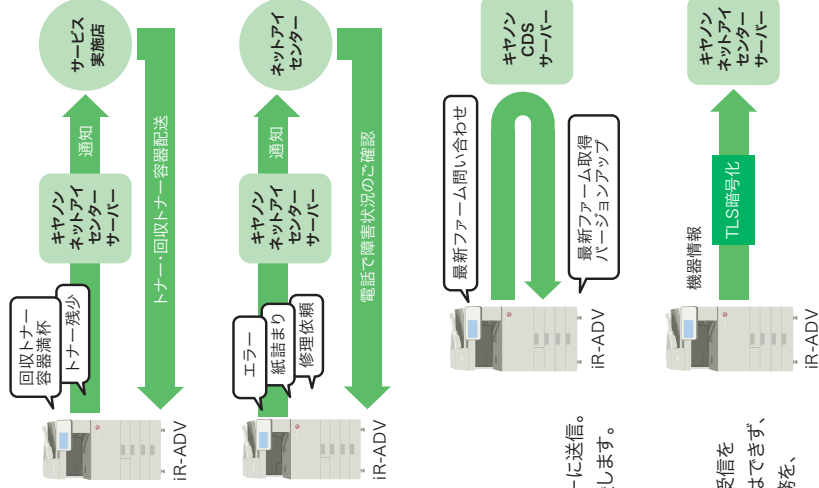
サービス
実施店

通知

キヤノン
ネットアイ
センター
サーバー

トナー・回収トナー容器配送

回収トナー
容器満杯

トナー残少

iR-ADV

ネットアイ
センター

通知

キヤノン
ネットアイ
センター
サーバー

電話で障害状況のご確認

エラー

紙詰まり

修理依頼

iR-ADV

ーに送信。
します。

キヤノン
CDS
サーバー

最新ファーム問い合わせ

最新ファーム取得
バージョンアップ

iR-ADV

受信を
はできず、
務を、

キヤノン
ネットアイ
センター
サーバー

機器情報

TLS暗号化

iR-ADV